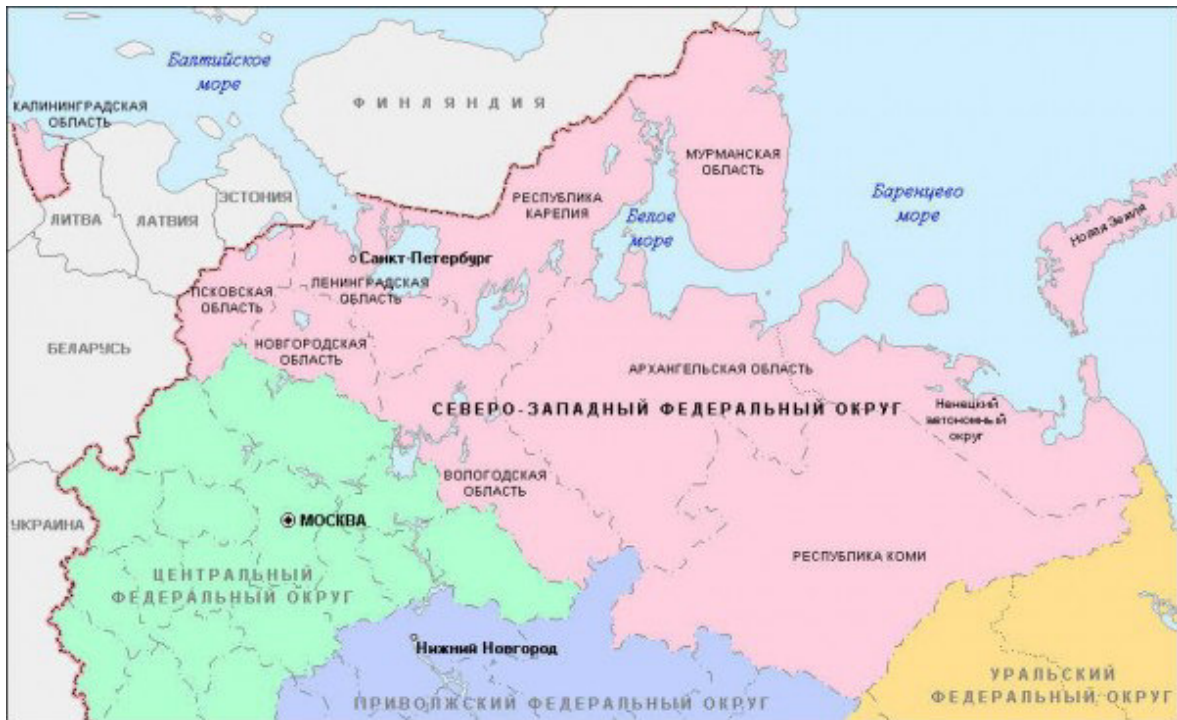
Балтийское море

КАЛИНИНГРАДСКАЯ ОБЛАСТЬ

ФИНЛЯНДИЯ

МУРМАНСКАЯ ОБЛАСТЬ

Баренцево море

Новая Земля

ЭСТОНИЯ

ЛИТВА

ЛАТВИЯ

РЕСПУБЛИКА КАРЕЛИЯ

Белое море

Санкт-Петербург

ПСКОВСКАЯ ОБЛАСТЬ

ЛЕНИНГРАДСКАЯ ОБЛАСТЬ

БЕЛАРУСЬ

НОВГОРОДСКАЯ ОБЛАСТЬ

АРХАНГЕЛЬСКАЯ ОБЛАСТЬ

СЕВЕРО-ЗАПАДНЫЙ ФЕДЕРАЛЬНЫЙ ОКРУГ

Ненецкий автономный округ

ВОЛОГОДСКАЯ ОБЛАСТЬ

УКРАИНА

МОСКВА

РЕСПУБЛИКА КОМИ

ЦЕНТРАЛЬНЫЙ ФЕДЕРАЛЬНЫЙ ОКРУГ

Нижний Новгород

ПРИВОЛЖСКИЙ ФЕДЕРАЛЬНЫЙ ОКРУГ

УРАЛЬСКИЙ ФЕДЕРАЛЬНЫЙ ОКРУГ